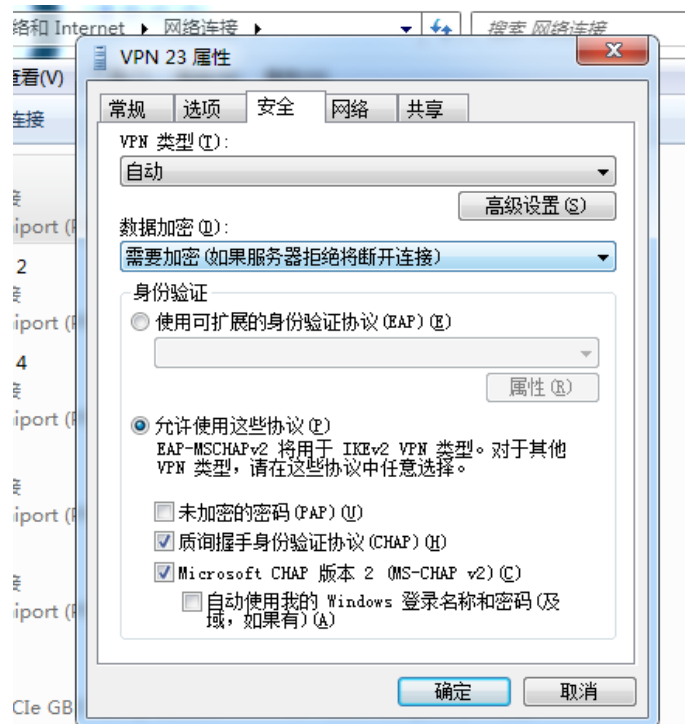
络和 Internet ▸ 网络连接 ▸

搜索 网络连接

查看(V)

连接

VPN 23 属性

常规 选项 安全 网络 共享

VPN 类型(T):

自动

高级设置(S)

数据加密(D):

需要加密(如果服务器拒绝将断开连接)

身份验证

使用可扩展的身份验证协议(EAP)(E)

属性(R)

允许使用这些协议(P)

EAP-MSCHAPv2 将用于 IKEv2 VPN 类型。对于其他 VPN 类型，请在这些协议中任意选择。

未加密的密码(PAP)(U)

质询握手身份验证协议(CHAP)(H)

Microsoft CHAP 版本 2 (MS-CHAP v2)(C)

自动使用我的 Windows 登录名称和密码(及域，如果有)(A)

确定 取消

iport (
2
iport (
4
iport (
iport (
iport (
CIe GB